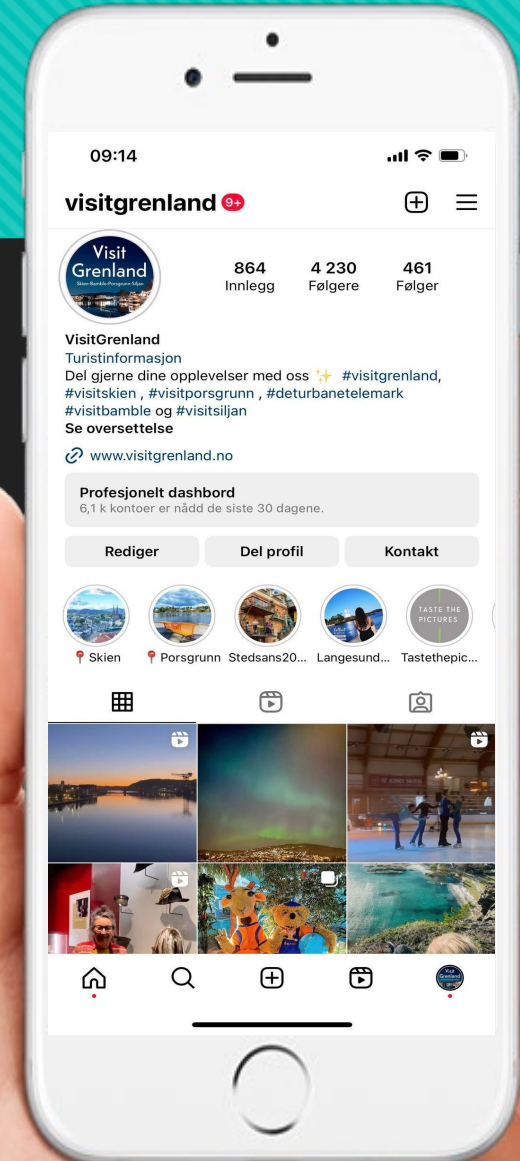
09:14

visitgrenland 9+

Visit Grenland Skien-Bamble-Porsgrunn-Siljan

864 Innlegg
4 230 Følgere
461 Følger

VisitGrenland
Turistinformasjon
Del gjerne dine opplevelser med oss ✨ #visitgrenland, #visitskien , #visitporsgrunn , #deturbanetelemark #visitbamble og #visitsiljan
Se oversettelse

www.visitgrenland.no

Profesjonelt dashbord
6,1 k kontoer er nådd de siste 30 dagene.

Rediger
Del profil
Kontakt

TASTE THE PICTURES

Skien
Porsgrunn
Stedsans20...
Langesund...
Tastethepic...

Visit Grenland